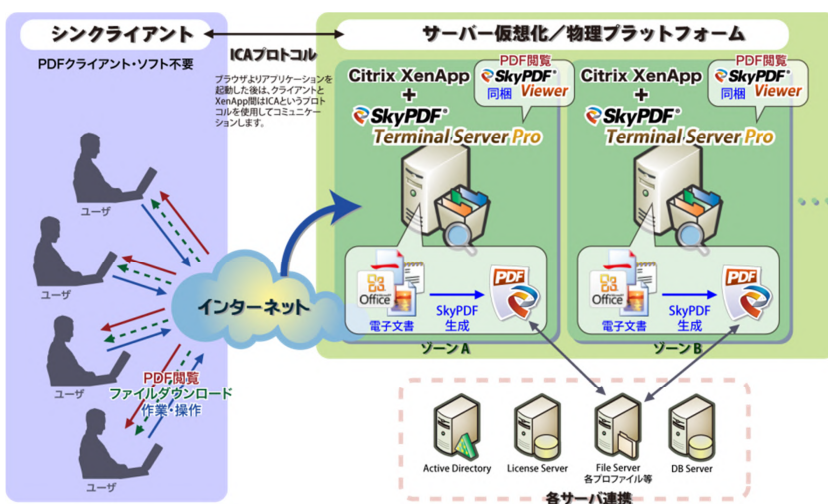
シンクライアント

PDFクライアント・ソフト不要

ICAプロトコル

ブラウザよりアプリケーションを起動した後は、クライアントとXenApp間はICAというプロトコルを使用してコミュニケーションします。

サーバー仮想化／物理プラットフォーム

Citrix XenApp
+
SkyPDF
Terminal Server Pro

PDF閲覧
SkyPDF
同梱 Viewer

Citrix XenApp
+
SkyPDF
Terminal Server Pro

PDF閲覧
SkyPDF
同梱 Viewer

ユーザ

ユーザ

ユーザ

ユーザ

インターネット

PDF閲覧
ファイルダウンロード
作業・操作

Office
電子文書

SkyPDF
生成

PDF

ゾーン A

Office
電子文書

SkyPDF
生成

PDF

ゾーン B

Active Directory

License Server

File Server
各プロファイル等

DB Server

各サーバ連携